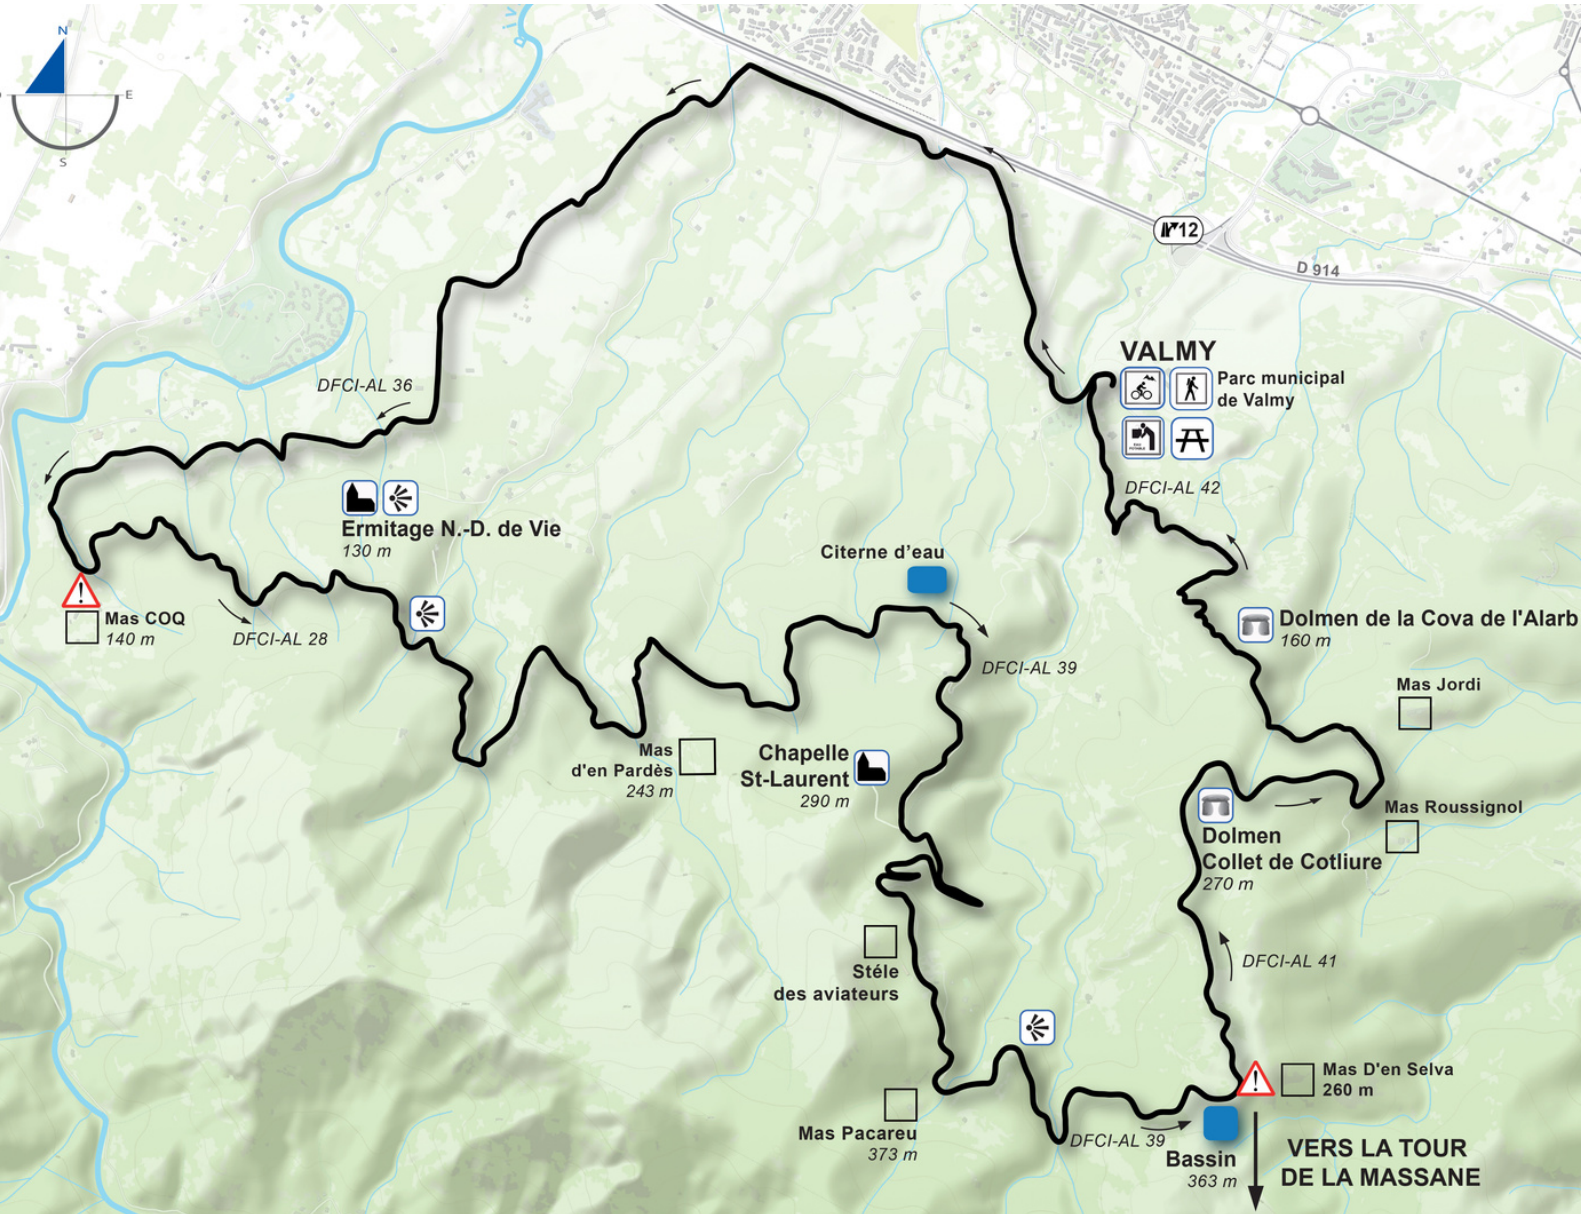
N
E
S

N12
D 914

VALMY
Parc municipal de Valmy

DFCI-AL 36

DFCI-AL 42

Ermitage N.-D. de Vie
130 m

Citerne d'eau

Dolmen de la Cova de l'Alarb
160 m

Mas COQ
140 m

DFCI-AL 28

DFCI-AL 39

Mas Jordi

Mas d'en Pardès
243 m

Chapelle St-Laurent
290 m

Mas Roussignol

Dolmen Collet de Cotliure
270 m

Stéle des aviateurs

DFCI-AL 41

Mas D'en Selva
260 m

Mas Pacareu
373 m

DFCI-AL 39

Bassin
363 m

VERS LA TOUR DE LA MASSANE